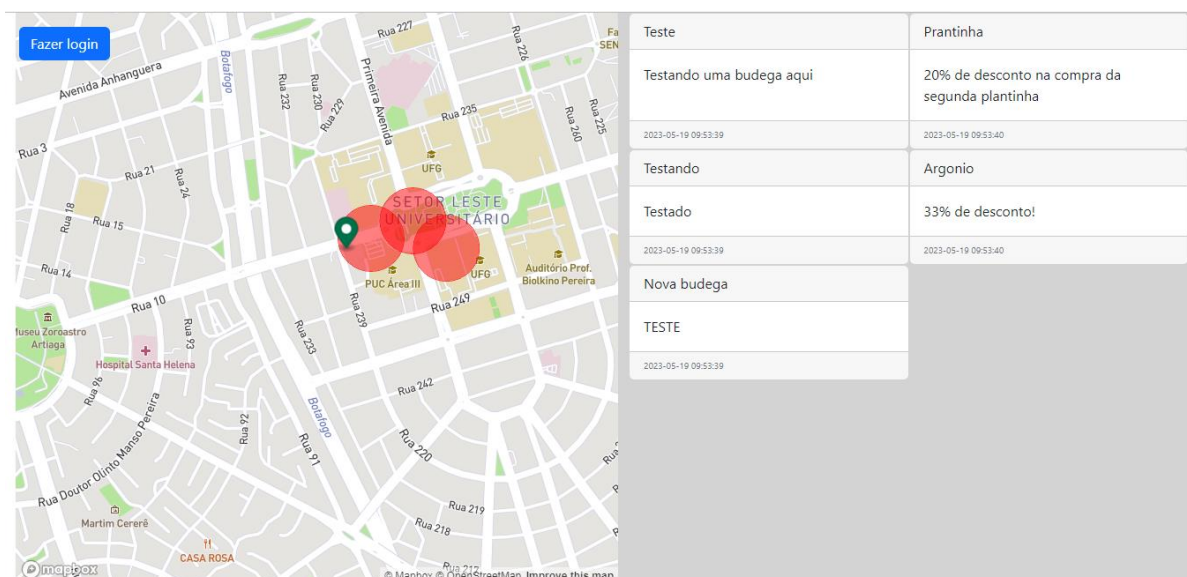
Fazer login

Avenida Anhanguera
Botafogo
Rua 227
Rua 226
Rua 232
Rua 230
Rua 229
Primeira Avenida
Rua 235
Rua 240
Rua 225
Rua 3
Rua 21
Rua 24
UFG
SETOR LESTE UNIVERSITÁRIO
Rua 18
Rua 15
Rua 14
UFG
Auditório Prof. Biolkino Pereira
PUC Área III
Rua 249
Rua 10
Rua 239
Museu Zoroastro Artiaga
Rua 93
Rua 233
Hospital Santa Helena
Rua 242
Rua 96
Botafogo
Rua 92
Rua 91
Rua 220
Rua Doutor Olinto Manso Pereira
Rua 219
Rua 218
Martim Cererê
CASA ROSA
Rua 212
mapbox
© Mapbox © OpenStreetMap Improve this map

Teste
Testando uma budega aqui
2023-05-19 09:53:39

Prantinha
20% de desconto na compra da segunda plantinha
2023-05-19 09:53:40

Testando
Testado
2023-05-19 09:53:39

Argonio
33% de desconto!
2023-05-19 09:53:40

Nova budega
TESTE
2023-05-19 09:53:39